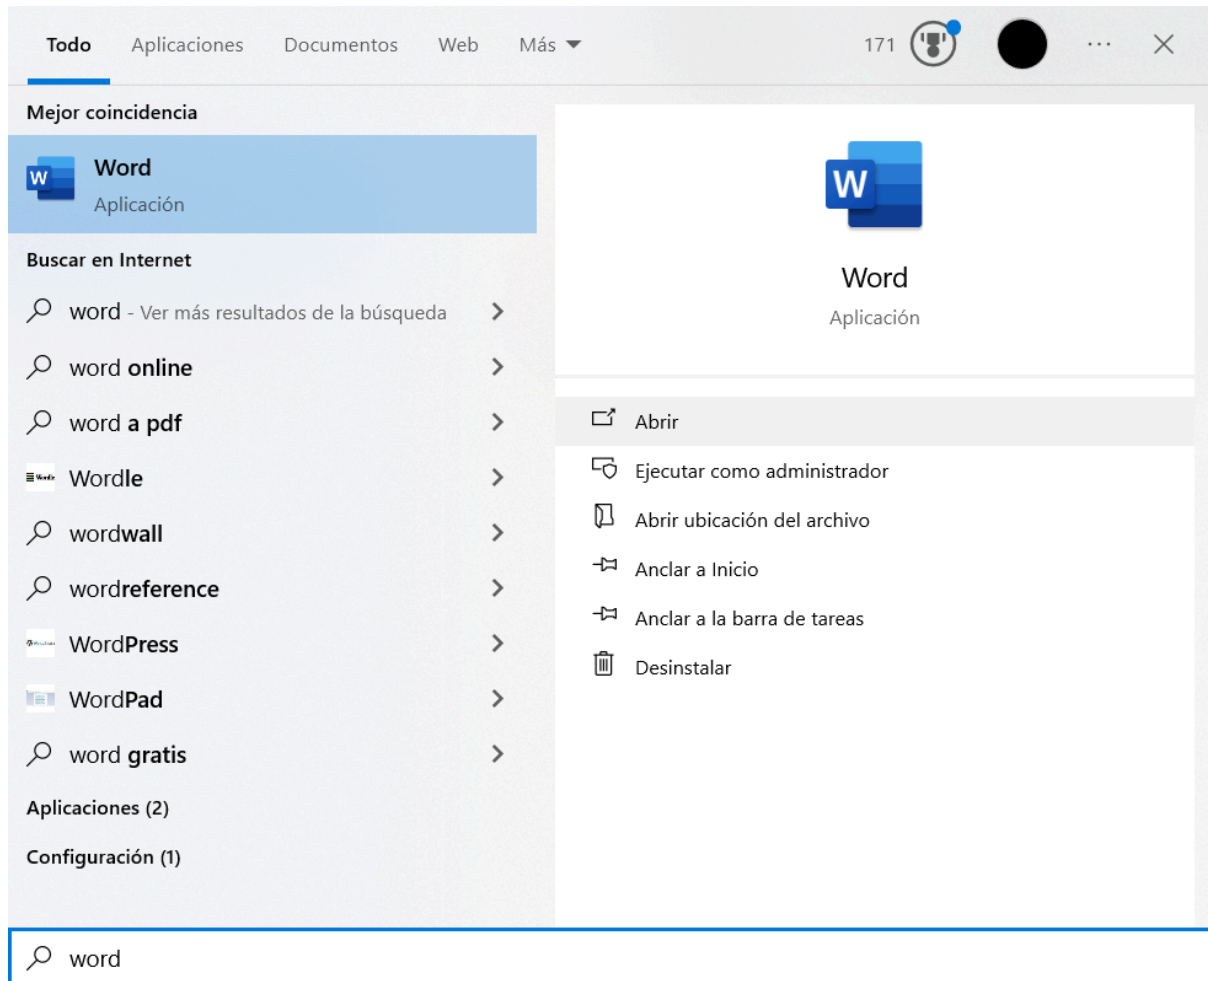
Todo Aplicaciones Documentos Web Más

171

Mejor coincidencia

Word
Aplicación

Buscar en Internet

word - Ver más resultados de la búsqueda

word online

word a pdf

Wordle

wordwall

wordreference

WordPress

WordPad

word gratis

Aplicaciones (2)

Configuración (1)

Word
Aplicación

Abrir

Ejecutar como administrador

Abrir ubicación del archivo

Anclar a Inicio

Anclar a la barra de tareas

Desinstalar

word